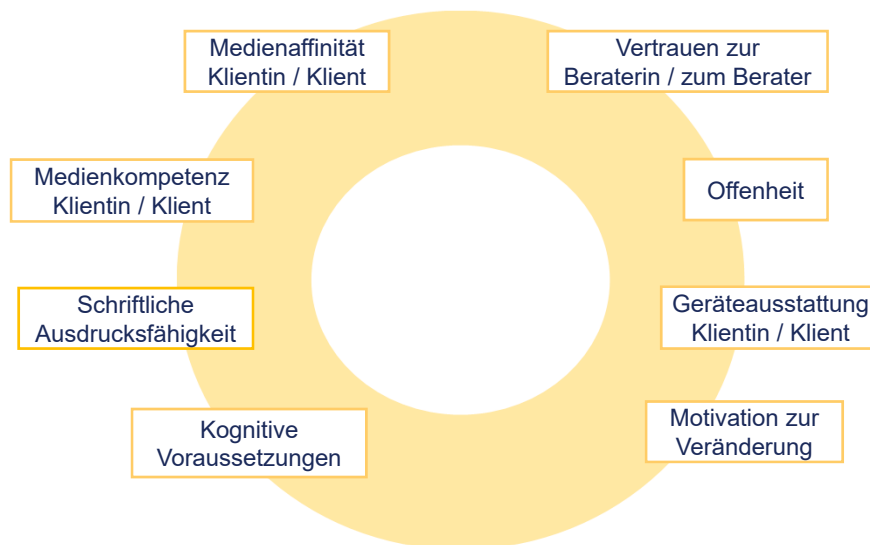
Medienaffinität Klientin / Klient

Vertrauen zur Beraterin / zum Berater

Medienkompetenz Klientin / Klient

Offenheit

Schriftliche Ausdrucksfähigkeit

Geräteausstattung Klientin / Klient

Kognitive Voraussetzungen

Motivation zur Veränderung